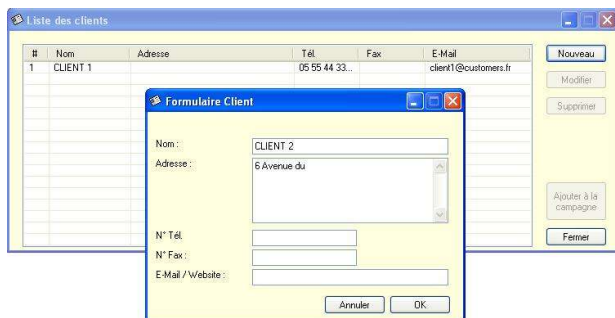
Liste des clients

| # | Nom | Adresse | Tél | Fax | E-Mail |
|---|---|---|---|---|---|
| 1 | CLIENT 1 | | 05 55 44 33... | | client1@customers.fr |

Nouveau
Modifier
Supprimer
Ajouter à la campagne
Fermer

Formulaire Client

Nom : CLIENT 2
Adresse : 6 Avenue du
N° Tél.
N° Fax :
E-Mail / Website :

Annuler
OK